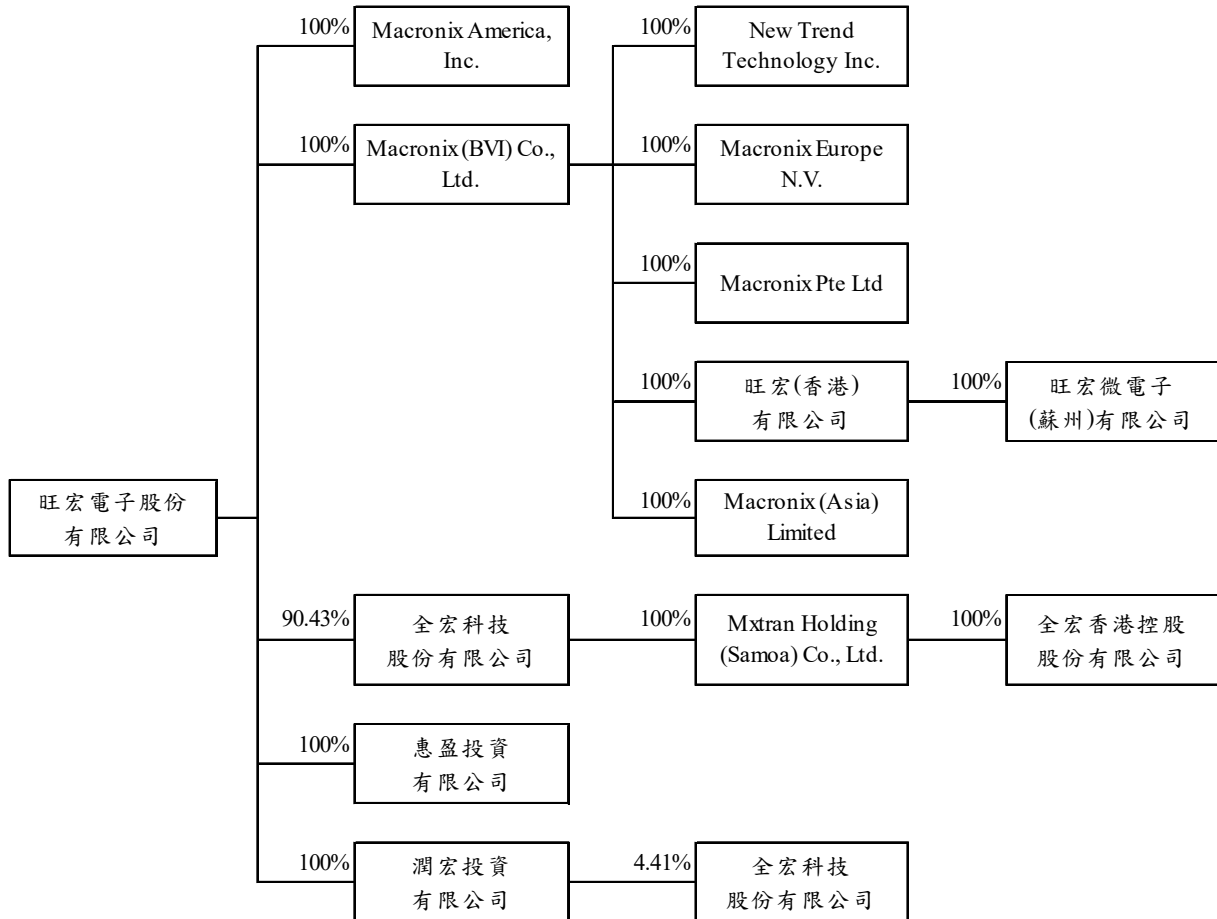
旺宏電子股份有限公司

100%
Macronix America, Inc.

100%
Macronix (BVI) Co., Ltd.

100%
New Trend Technology Inc.

100%
Macronix Europe N.V.

100%
Macronix Pte Ltd

100%
旺宏(香港)有限公司

100%
旺宏微電子(蘇州)有限公司

100%
Macronix (Asia) Limited

90.43%
全宏科技股份有限公司

100%
Mxtran Holding (Samoa) Co., Ltd.

100%
全宏香港控股股份有限公司

100%
惠盈投資有限公司

100%
潤宏投資有限公司

4.41%
全宏科技股份有限公司